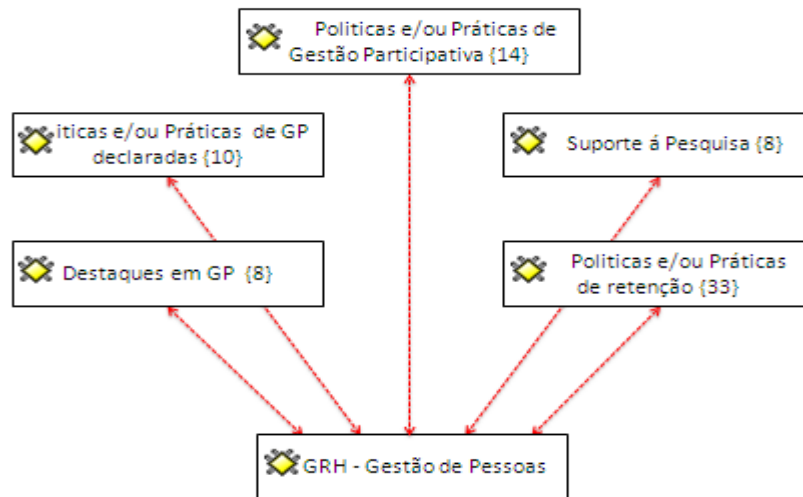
Politicas e/ou Práticas de Gestão Participativa {14}

iticas e/ou Práticas de GP declaradas {10}

Suporte á Pesquisa {8}

Destaques em GP {8}

Politicas e/ou Práticas de retenção {33}

GRH - Gestão de Pessoas